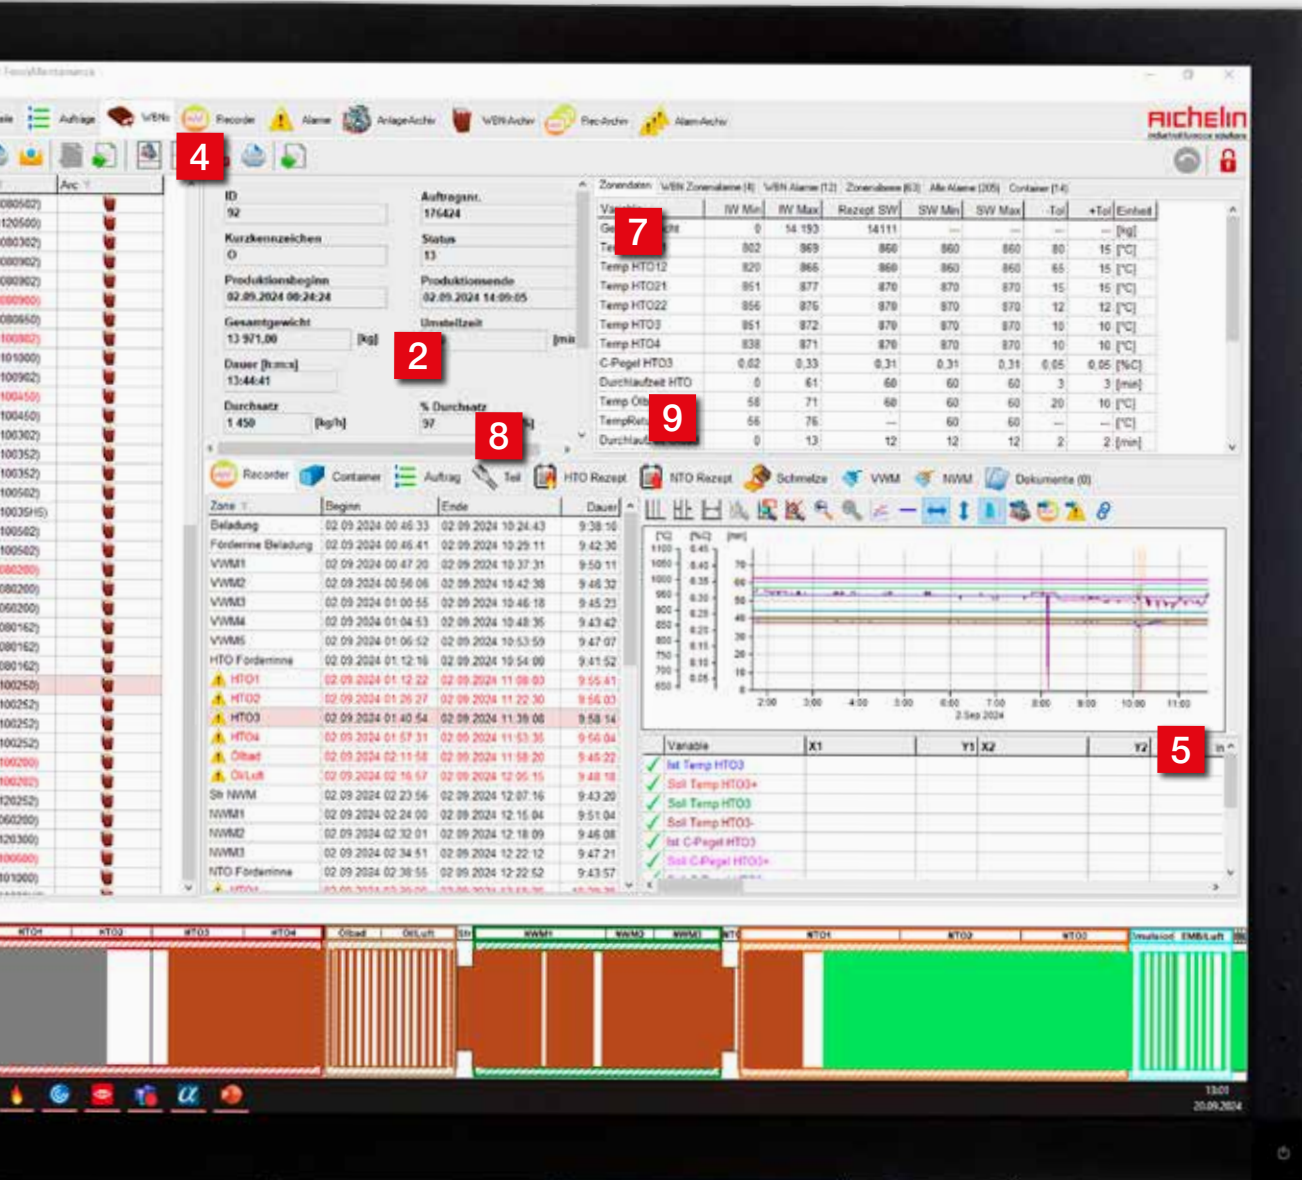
Aufträge WBNs Recorder Alarme AnlagenArchiv WBN-Archiv Rec-Archiv Alarm-Archiv

AICHELIN

4

Arc

ID
92
Kurzkennzeichen
O
Produktionsbeginn
02.09.2024 00:24:24
Gesamtgewicht
13 971,00 [kg]
Dauer [h:m:s]
13:44:41
Durchsatz
1 450 [kg/h]

Auftragsnr.
176424
Status
13
Produktionsende
02.09.2024 14:09:05
Umstellzeit
[min]
% Durchsatz
97

2

8

Zonendaten WBN Zonenalarme [4] WBN Alarme [12] Zonenalarme [63] Alle Alarme [205] Container [14]

7

9

| Variable | IW Min | IW Max | Rezept SW | SW Min | SW Max | -Tol | +Tol | Einheit |
|---|---|---|---|---|---|---|---|---|
| Gewicht | 0 | 14 193 | 14111 | --- | --- | --- | --- | [kg] |
| Te | 802 | 869 | 860 | 860 | 860 | 80 | 15 | [°C] |
| Temp HTO12 | 820 | 866 | 860 | 860 | 860 | 65 | 15 | [°C] |
| Temp HTO21 | 851 | 877 | 870 | 870 | 870 | 15 | 15 | [°C] |
| Temp HTO22 | 856 | 876 | 870 | 870 | 870 | 12 | 12 | [°C] |
| Temp HTO3 | 851 | 872 | 870 | 870 | 870 | 10 | 10 | [°C] |
| Temp HTO4 | 838 | 871 | 870 | 870 | 870 | 10 | 10 | [°C] |
| C-Pegel HTO3 | 0,02 | 0,33 | 0,31 | 0,31 | 0,31 | 0,05 | 0,05 | [%C] |
| Durchlaufzeit HTO | 0 | 61 | 60 | 60 | 60 | 3 | 3 | [min] |
| Temp Öl | 58 | 71 | 60 | 60 | 60 | 20 | 10 | [°C] |
| TempRe | 56 | 76 | --- | 60 | 60 | --- | --- | [°C] |
| Durchlau | 0 | 13 | 12 | 12 | 12 | 2 | 2 | [min] |

Recorder Container Auftrag Teil HTO Rezept NTO Rezept Schmelze VWM NWM Dokumente (0)

| Zone | Beginn | Ende | Dauer |
|---|---|---|---|
| Beladung | 02.09.2024 00:46:33 | 02.09.2024 10:24:43 | 9:38:10 |
| Förderrinne Beladung | 02.09.2024 00:46:41 | 02.09.2024 10:29:11 | 9:42:30 |
| VWM1 | 02.09.2024 00:47:20 | 02.09.2024 10:37:31 | 9:50:11 |
| VWM2 | 02.09.2024 00:56:06 | 02.09.2024 10:42:38 | 9:46:32 |
| VWM3 | 02.09.2024 01:00:55 | 02.09.2024 10:46:18 | 9:45:23 |
| VWM4 | 02.09.2024 01:04:53 | 02.09.2024 10:48:35 | 9:43:42 |
| VWM5 | 02.09.2024 01:06:52 | 02.09.2024 10:53:59 | 9:47:07 |
| HTO Förderrinne | 02.09.2024 01:12:16 | 02.09.2024 10:54:08 | 9:41:52 |
| HTO1 | 02.09.2024 01:12:22 | 02.09.2024 11:08:03 | 9:55:41 |
| HTO2 | 02.09.2024 01:26:27 | 02.09.2024 11:22:30 | 9:56:03 |
| HTO3 | 02.09.2024 01:40:54 | 02.09.2024 11:39:08 | 9:58:14 |
| HTO4 | 02.09.2024 01:57:31 | 02.09.2024 11:53:35 | 9:56:04 |
| Ölbad | 02.09.2024 02:11:58 | 02.09.2024 11:58:20 | 9:46:22 |
| ÖlLuft | 02.09.2024 02:16:57 | 02.09.2024 12:05:15 | 9:48:18 |
| Str NWM | 02.09.2024 02:23:56 | 02.09.2024 12:07:16 | 9:43:20 |
| NWM1 | 02.09.2024 02:24:00 | 02.09.2024 12:15:04 | 9:51:04 |
| NWM2 | 02.09.2024 02:32:01 | 02.09.2024 12:18:09 | 9:46:08 |
| NWM3 | 02.09.2024 02:34:51 | 02.09.2024 12:22:12 | 9:47:21 |
| NTO Förderrinne | 02.09.2024 02:38:55 | 02.09.2024 12:22:52 | 9:43:57 |

[°C] [%C] [mm]
1100 0.45 70
1050 0.40
1000 0.35 60
950 0.30 50
900 0.25 40
850 0.20 30
800 0.15 20
750 0.10 10
700 0.05 0
650
2:00 3:00 4:00 5:00 6:00 7:00 8:00 9:00 10:00 11:00
2.Sep 2024

5

| Variable | X1 | Y1 | X2 | Y2 |
|---|---|---|---|---|
| Ist Temp HTO3 | | | | |
| Soll Temp HTO3+ | | | | |
| Soll Temp HTO3 | | | | |
| Soll Temp HTO3- | | | | |
| Ist C-Pegel HTO3 | | | | |
| Soll C-Pegel HTO3+ | | | | |

HTO1 HTO2 HTO3 HTO4 Ölbad ÖlLuft Str NWM1 NWM2 NWM3 NTO NTO1 NTO2 NTO3 Imulsion EMB/Luft

13:01
20.09.2024